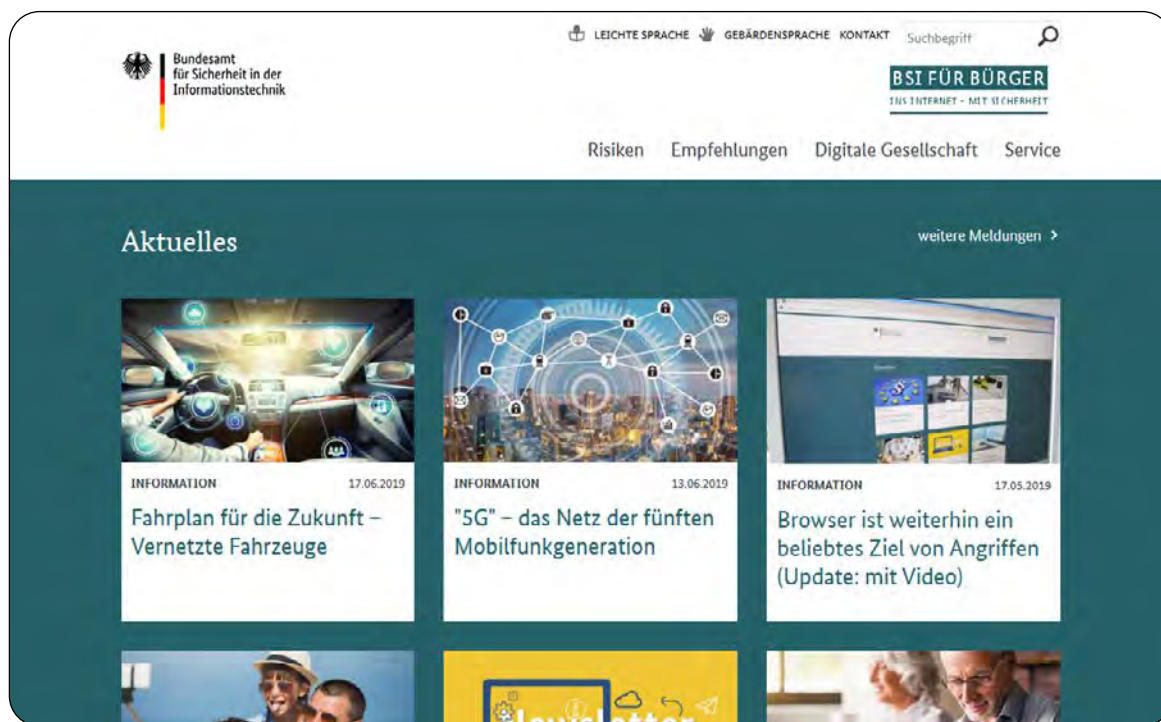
Bundesamt
für Sicherheit in der
Informationstechnik

LEICHTE SPRACHE GEBÄRDENSPRACHE KONTAKT Suchbegriff

BSI FÜR BÜRGER
INS INTERNET – MIT SICHERHEIT

Risiken Empfehlungen Digitale Gesellschaft Service

Aktuelles

weitere Meldungen >

INFORMATION 17.06.2019
Fahrplan für die Zukunft – Vernetzte Fahrzeuge

INFORMATION 13.06.2019
"5G" – das Netz der fünften Mobilfunkgeneration

INFORMATION 17.05.2019
Browser ist weiterhin ein beliebtes Ziel von Angriffen (Update: mit Video)

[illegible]